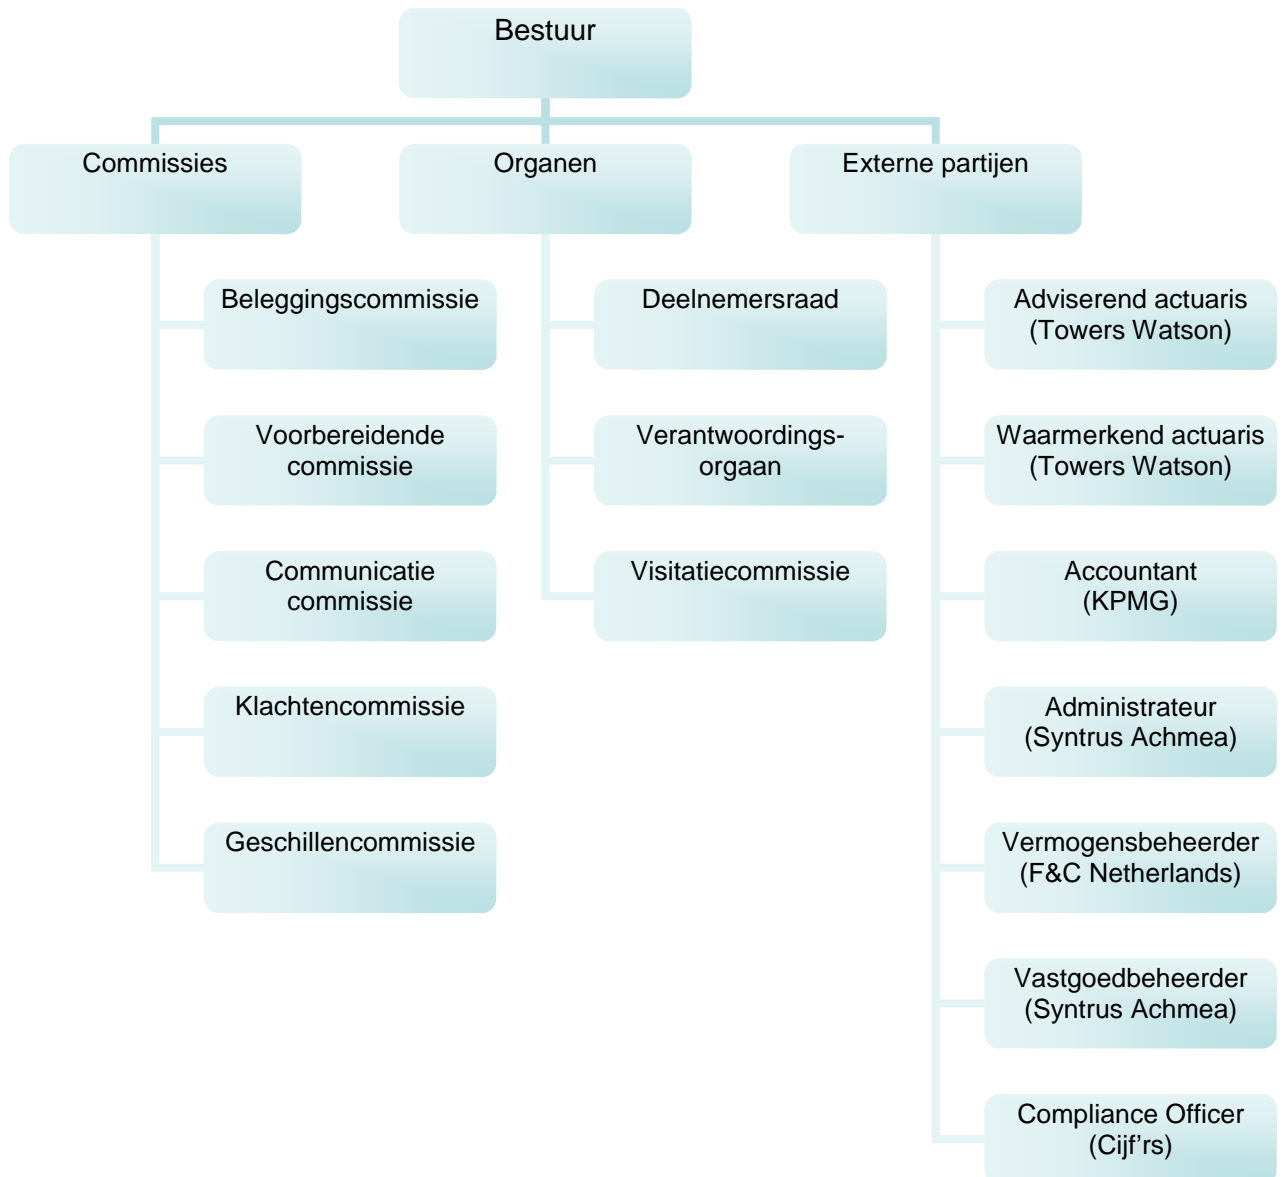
Bestuur

Commissies

Organen

Externe partijen

Beleggingscommissie

Voorbereidende commissie

Communicatie commissie

Klachtencommissie

Geschillencommissie

Deelnemersraad

Verantwoordingsorgaan

Visitatiecommissie

Adviserend actuaris (Towers Watson)

Waarmerkend actuaris (Towers Watson)

Accountant (KPMG)

Administrateur (Syntrus Achmea)

Vermogensbeheerder (F&C Netherlands)

Vastgoedbeheerder (Syntrus Achmea)

Compliance Officer (Cijf’rs)